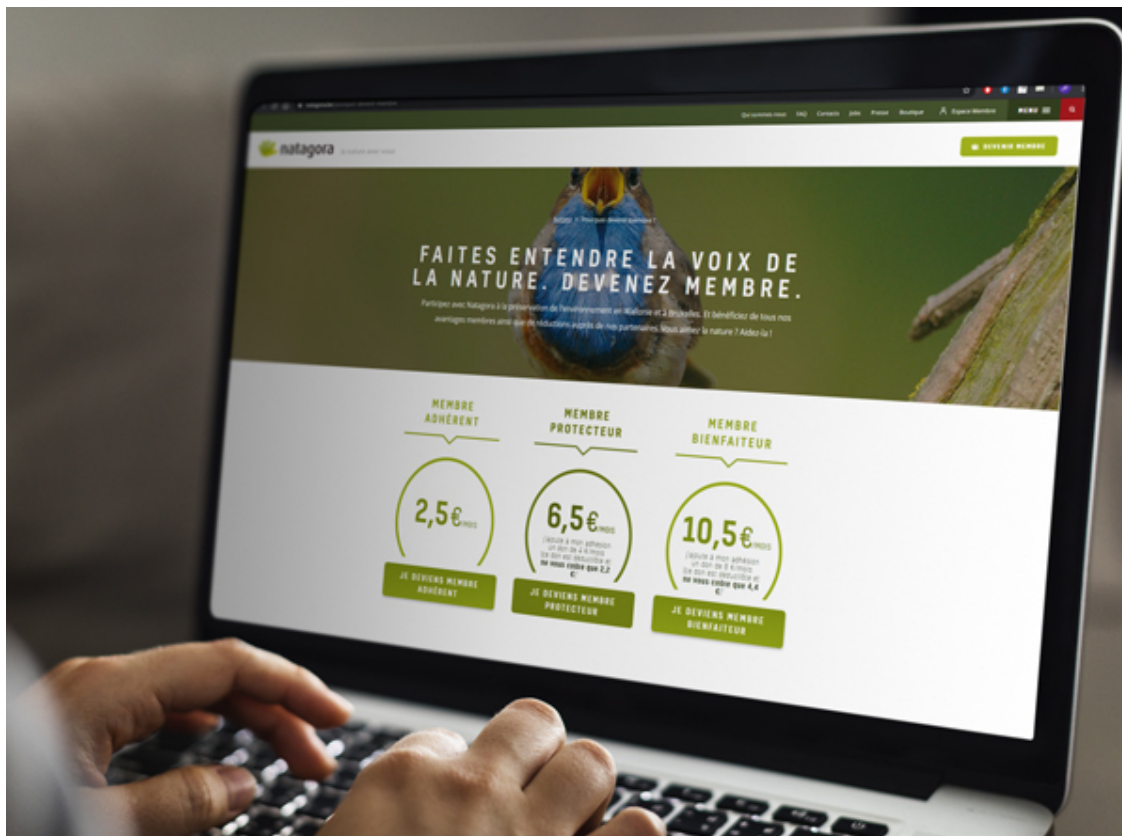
Qui sommes-nous FAQ Contacts Jobs Presse Boutique Espace Membre MENU

natagora

DEVENIR MEMBRE

Accueil > Pourquoi devenir membre ?

FAITES ENTENDRE LA VOIX DE LA NATURE. DEVENEZ MEMBRE.

Participez avec Natagora à la préservation de l'environnement en Wallonie et à Bruxelles. Et bénéficiez de tous nos avantages membres ainsi que de réductions auprès de nos partenaires. Vous aimez la nature ? Aidez-la !

MEMBRE ADHÉRENT

2,5€/mois

JE DEVIENS MEMBRE ADHÉRENT

MEMBRE PROTECTEUR

6,5€/mois

J'ajoute à mon adhésion un don de 4 €/mois. Ce don est déductible et ne vous coûte que 2,2 €!

JE DEVIENS MEMBRE PROTECTEUR

MEMBRE BIENFAITEUR

10,5€/mois

J'ajoute à mon adhésion un don de 8 €/mois. Ce don est déductible et ne vous coûte que 4,4 €!

JE DEVIENS MEMBRE BIENFAITEUR